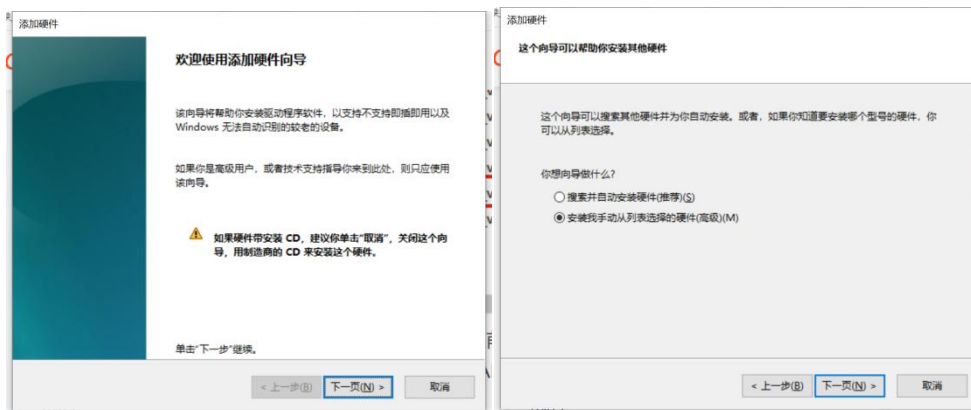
添加硬件

欢迎使用添加硬件向导

该向导将帮助你安装驱动程序软件，以支持不支持即插即用以及 Windows 无法自动识别的较老的设备。

如果你是高级用户，或者技术支持指导你来到此处，则只应使用该向导。

如果硬件带安装 CD，建议你单击"取消"，关闭这个向导，用制造商的 CD 来安装这个硬件。

单击"下一步"继续。

< 上一步(B) 下一页(N) > 取消

添加硬件

这个向导可以帮助你安装其他硬件

这个向导可以搜索其他硬件并为你自动安装。或者，如果你知道要安装哪个型号的硬件，你可以从列表选择。

你想向导做什么?

搜索并自动安装硬件(推荐)(S)

安装我手动从列表选择的硬件(高级)(M)

< 上一步(B) 下一页(N) > 取消